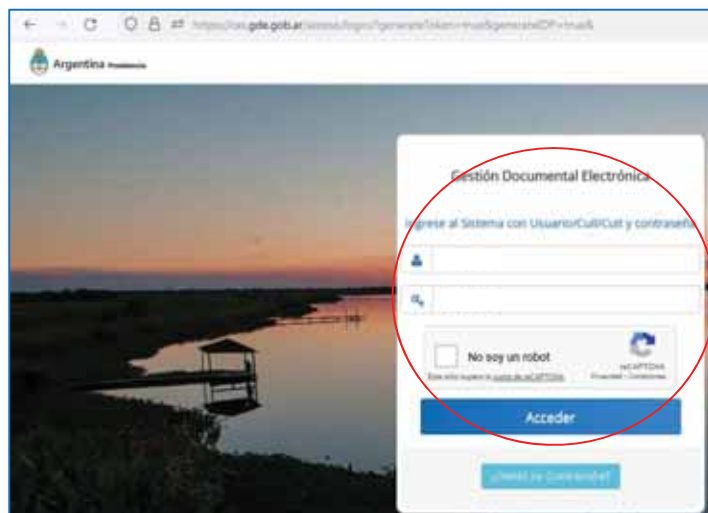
https://cas.gde.gob.ar/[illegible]

Argentina Presidencia

Gestión Documental Electrónica

Ingrese al Sistema con Usuario/Cuil/Cuit y contraseña

No soy un robot

reCAPTCHA
Privacidad - Condiciones

Este sitio requiere la cuenta de reCAPTCHA

Acceder

¿Olvidó su Contraseña?